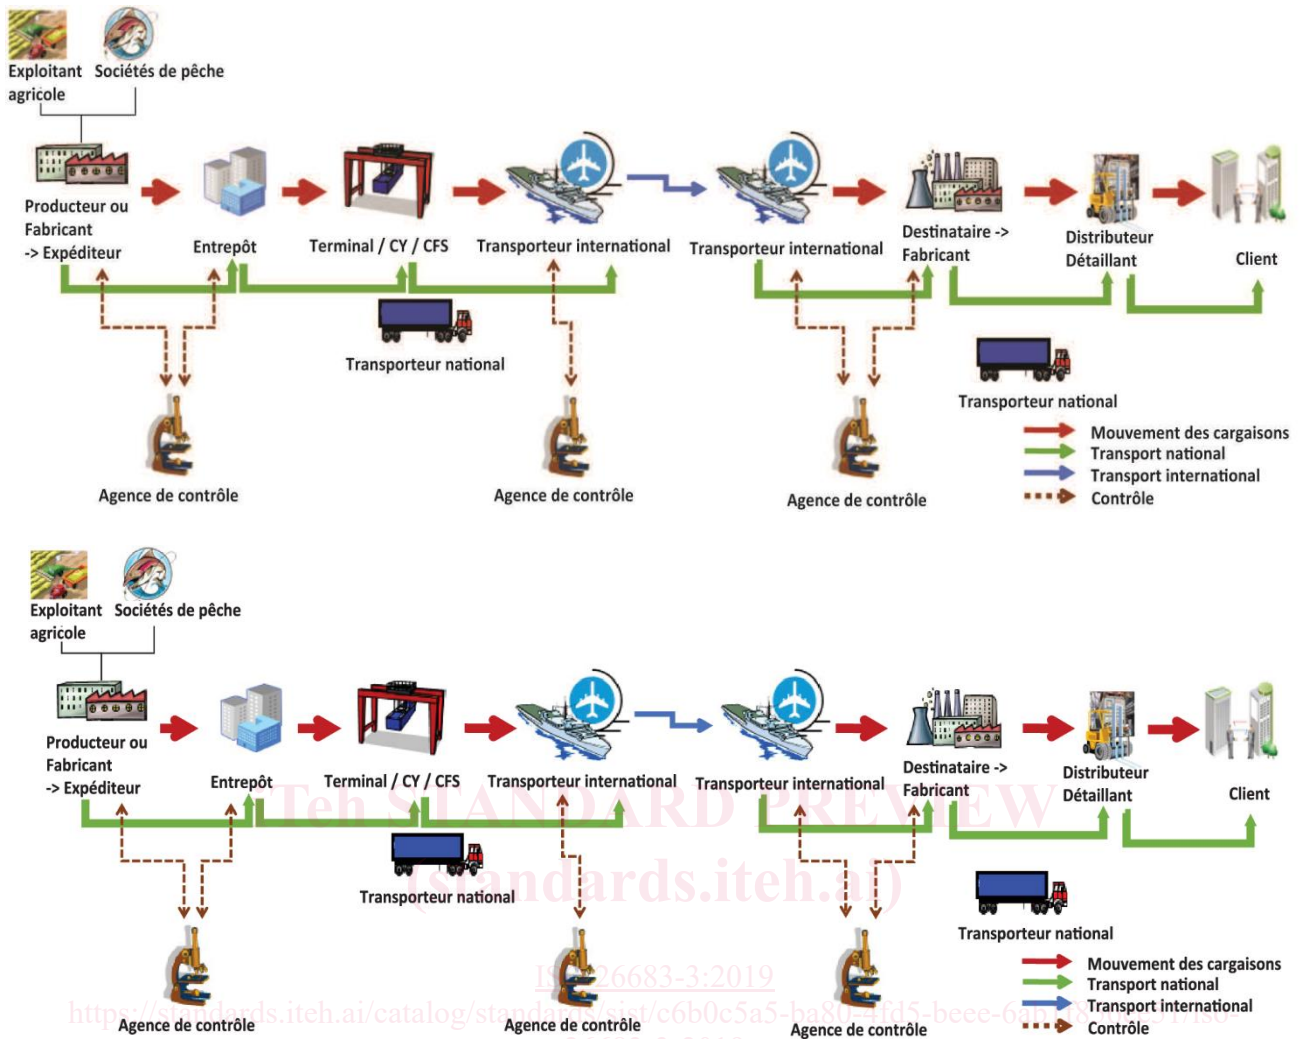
Exploitant agricole
Sociétés de pêche

Producteur ou Fabricant -> Expéditeur
Entrepôt
Terminal / CY / CFS
Transporteur international
Transporteur international
Destinataire -> Fabricant
Distributeur Détaillant
Client

Transporteur national
Transporteur national

Agence de contrôle
Agence de contrôle
Agence de contrôle

Mouvement des cargaisons
Transport national
Transport international
Contrôle

Exploitant agricole
Sociétés de pêche

Producteur ou Fabricant -> Expéditeur
Entrepôt
Terminal / CY / CFS
Transporteur international
Transporteur international
Destinataire -> Fabricant
Distributeur Détaillant
Client

iTeh STANDARD PREVIEW
(standards.iteh.ai)

Transporteur national
Transporteur national

ISO 26683-3:2019
https://standards.iteh.ai/catalog/standards/sist/c6b0c5a5-ba80-4fd5-beee-6a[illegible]

Agence de contrôle
Agence de contrôle
Agence de contrôle

Mouvement des cargaisons
Transport national
Transport international
Contrôle